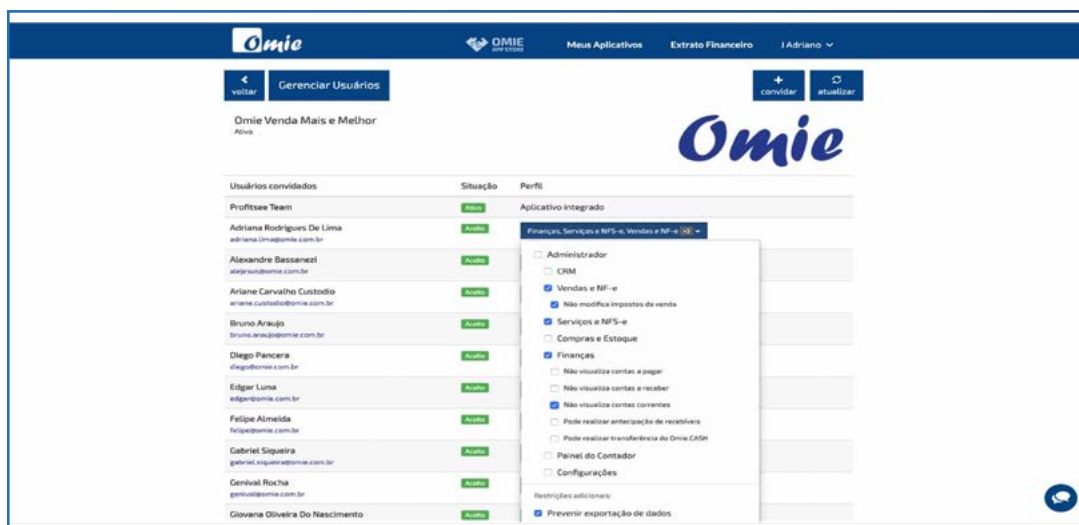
Omie OMIE APPSTORE Meus Aplicativos Extrato Financeiro J Adriano

voltar Gerenciar Usuários

convidar atualizar

Omie Venda Mais e Melhor
Ativo

Omie

| Usuários convidados | Situação | Perfil |
|---|---|---|
| Profitsee Team | Ativo | Aplicativo integrado |
| Adriana Rodrigues De Lima adriana.lima@omie.com.br | Aceito | Finanças, Serviços e NFS-e, Vendas e NF-e +1 |
| Alexandre Bassanezi alejesus@omie.com.br | Aceito | |
| Ariane Carvalho Custodio ariane.custodio@omie.com.br | Aceito | |
| Bruno Araujo bruno.araujo@omie.com.br | Aceito | |
| Diego Pancera diego@omie.com.br | Aceito | |
| Edgar Luna edgar@omie.com.br | Aceito | |
| Felipe Almeida felipe@omie.com.br | Aceito | |
| Gabriel Siqueira gabriel.siqueira@omie.com.br | Aceito | |
| Genival Rocha genival@omie.com.br | Aceito | |
| Giovana Oliveira Do Nascimento | Aceito | |

Administrador
CRM
Vendas e NF-e
Não modifica impostos da venda
Serviços e NFS-e
Compras e Estoque
Finanças
Não visualiza contas a pagar
Não visualiza contas a receber
Não visualiza contas correntes
Pode realizar antecipação de recebíveis
Pode realizar transferência do Omie.CASH
Painel do Contador
Configurações
Restrições adicionais:
Prevenir exportação de dados